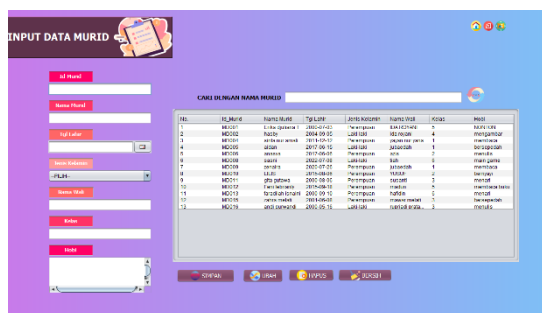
INPUT DATA MURID

Id Murid

Nama Murid

Tgl Lahir

Jenis Kelamin

-PILIH-

Nama Wali

Kelas

Hobi

CARI DENGAN NAMA MURID

| No. | Id_Murid | Nama Murid | Tgl Lahir | Jenis Kelamin | Nama Wali | Kelas | Hobi |
|---|---|---|---|---|---|---|---|
| 1 | MD001 | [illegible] | 2002-07-03 | Perempuan | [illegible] | 5 | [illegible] |
| 2 | MD002 | hasby | 2004-09-05 | Laki-laki | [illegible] | 4 | menggambar |
| 3 | MD003 | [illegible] | 2013-10-13 | Perempuan | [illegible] | 1 | membaca |
| 4 | MD004 | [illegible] | 2017-09-15 | Laki-laki | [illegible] | 1 | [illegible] |
| 5 | MD005 | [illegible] | 2017-09-07 | Perempuan | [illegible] | 2 | menulis |
| 6 | MD006 | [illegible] | 2002-07-03 | Laki-laki | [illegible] | 2 | main game |
| 7 | MD007 | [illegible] | 2002-07-03 | Perempuan | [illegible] | 2 | membaca |
| 8 | MD010 | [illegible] | 2015-03-09 | Perempuan | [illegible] | 3 | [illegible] |
| 9 | MD011 | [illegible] | 2000-09-01 | Perempuan | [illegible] | 3 | menari |
| 10 | MD012 | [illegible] | 2075-09-10 | Perempuan | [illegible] | 5 | membaca buku |
| 11 | MD013 | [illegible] | 2000-09-10 | Perempuan | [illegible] | 5 | menari |
| 12 | MD015 | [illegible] | 2001-09-03 | Perempuan | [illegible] | 3 | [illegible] |
| 13 | MD019 | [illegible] | 2005-09-15 | Laki-laki | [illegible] | 3 | menulis |

SIMPAN UBAH HAPUS BERSIH